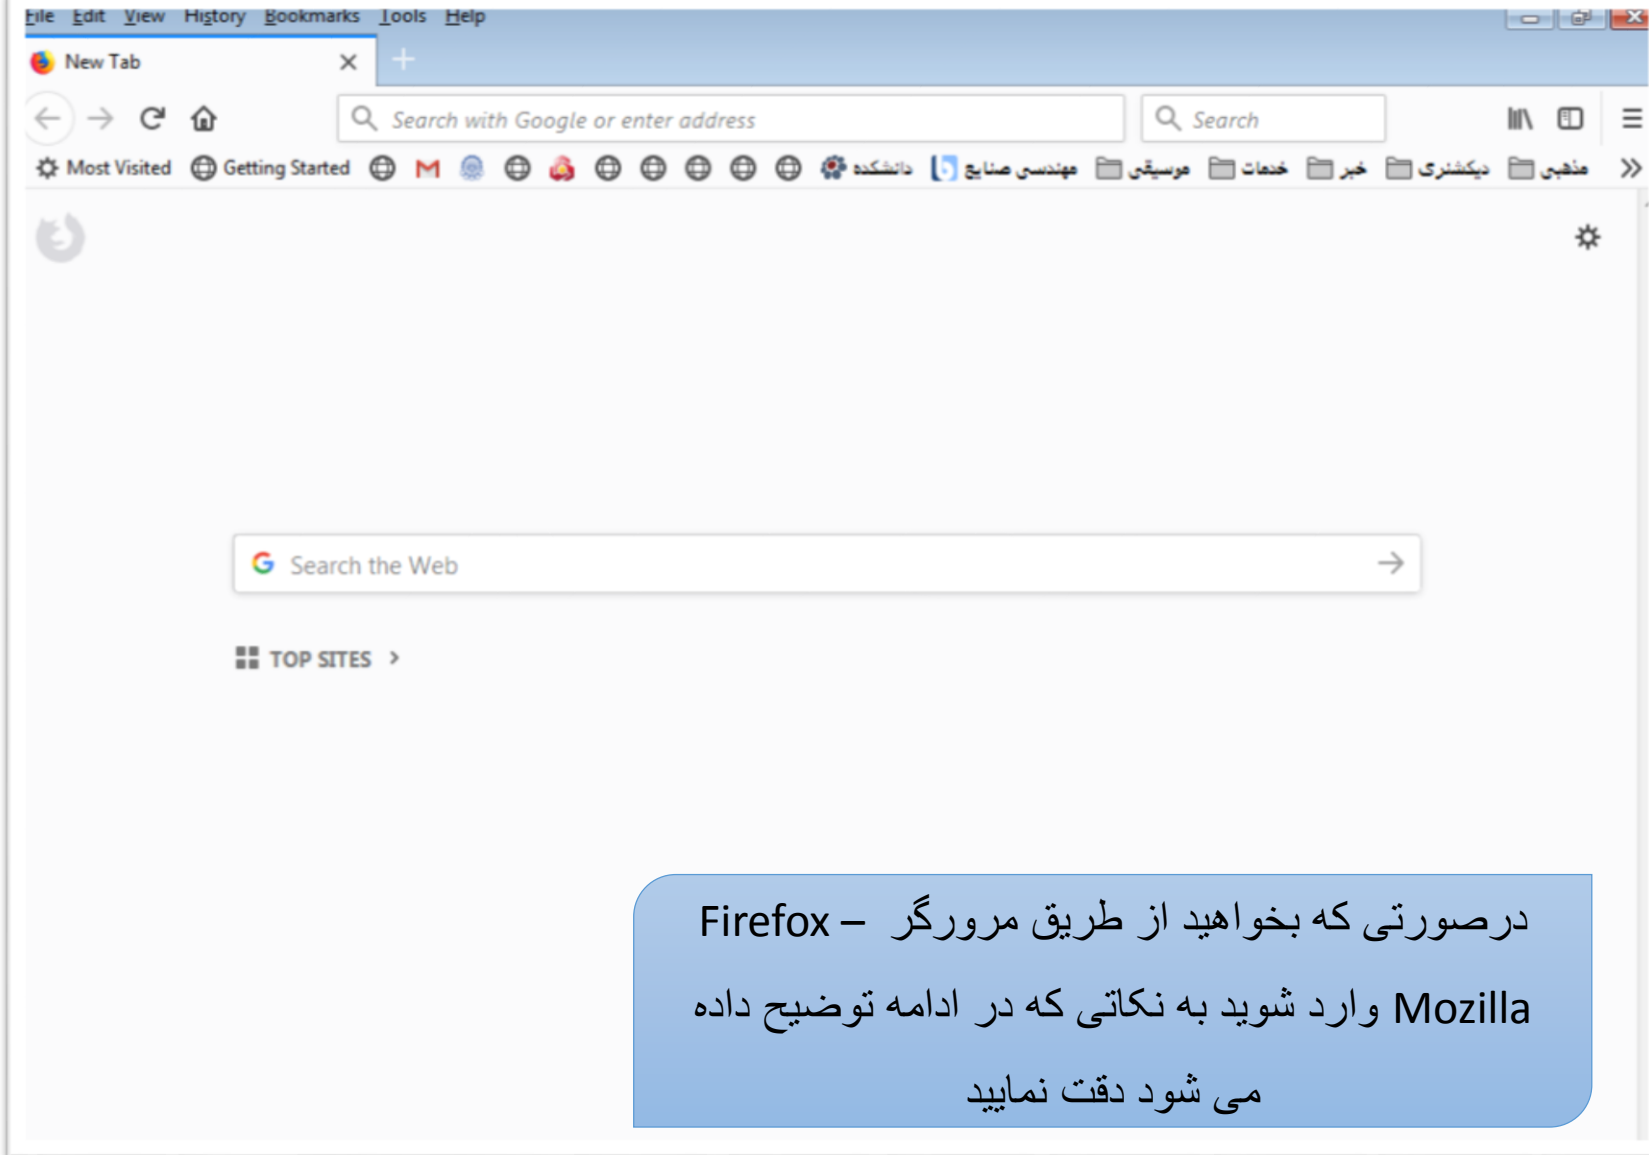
File Edit View History Bookmarks Tools Help

New Tab

Search with Google or enter address

Search

Most Visited Getting Started دانشکده مهندسی صنایع موسیقی خدمات خبر دیکشنری مذهبی

Search the Web

TOP SITES

درصورتی که بخواهید از طریق مرورگر – Firefox Mozilla وارد شوید به نکاتی که در ادامه توضیح داده می شود دقت نمایید